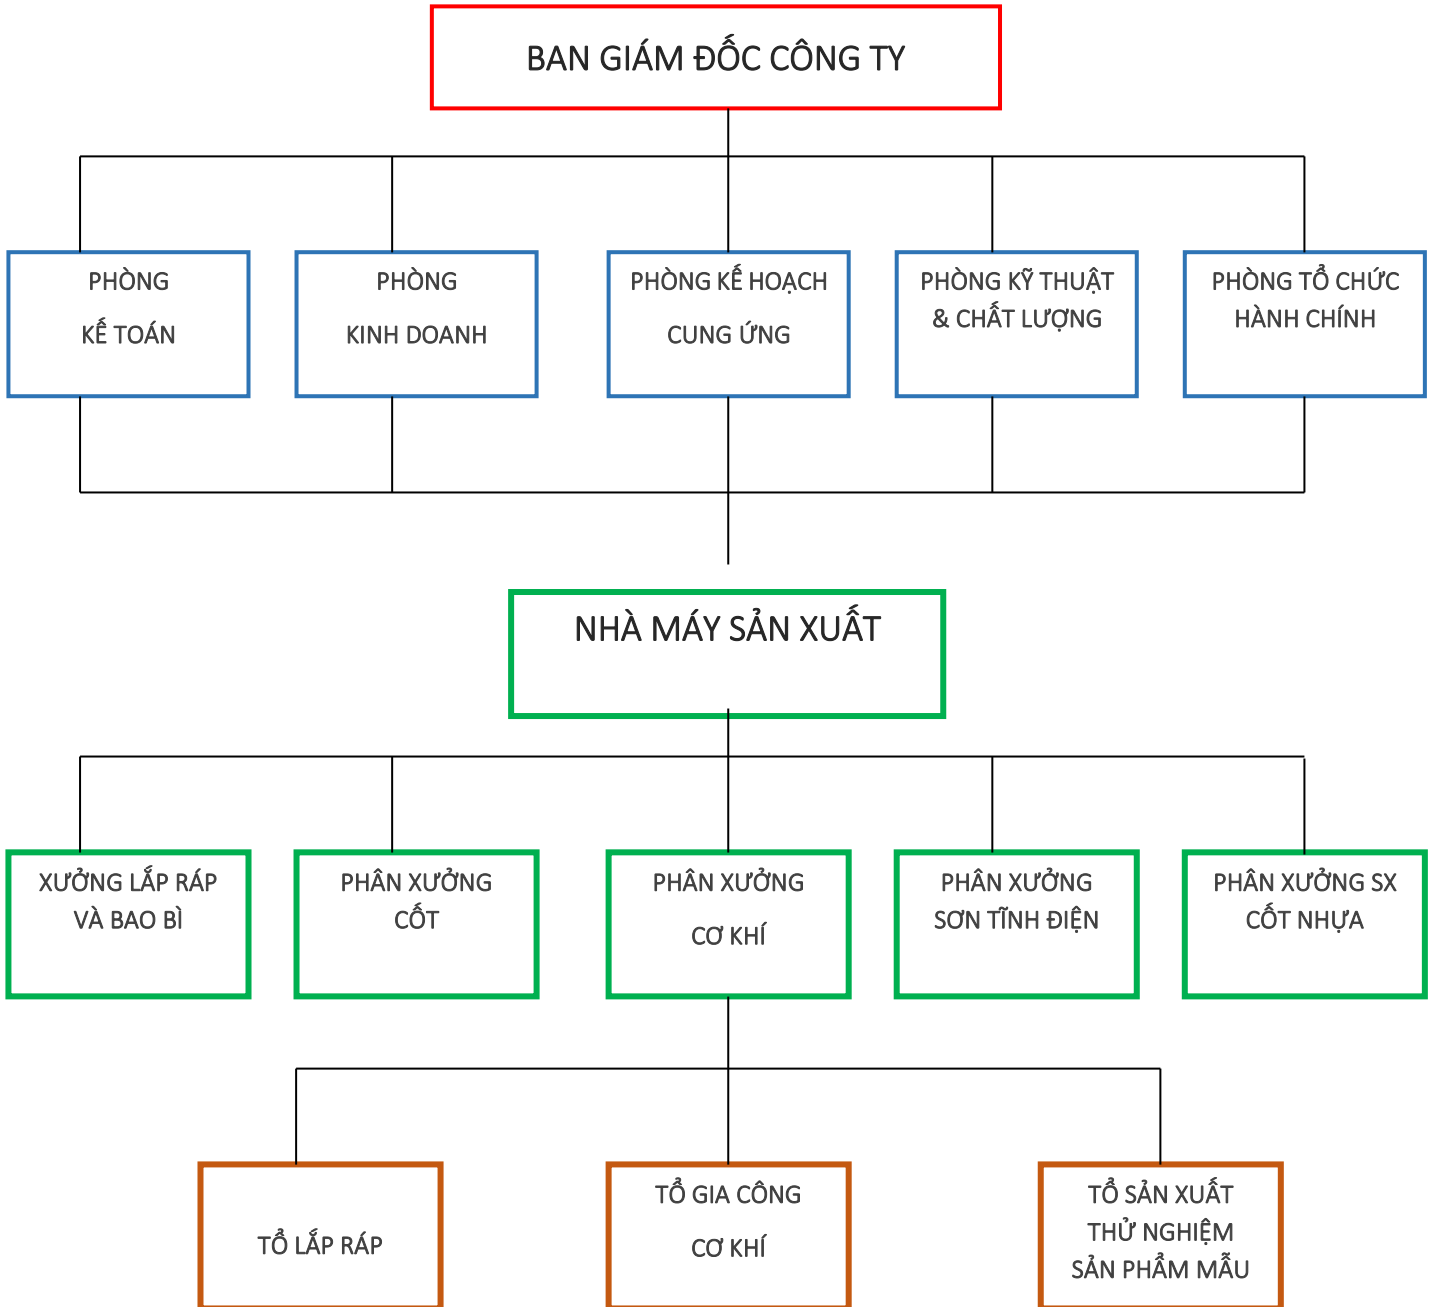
BAN GIÁM ĐỐC CÔNG TY

PHÒNG KẾ TOÁN

PHÒNG KINH DOANH

PHÒNG KẾ HOẠCH CUNG ỨNG

PHÒNG KỸ THUẬT & CHẤT LƯỢNG

PHÒNG TỔ CHỨC HÀNH CHÍNH

NHÀ MÁY SẢN XUẤT

XƯỞNG LẮP RÁP VÀ BAO BÌ

PHÂN XƯỞNG CỐT

PHÂN XƯỞNG CƠ KHÍ

PHÂN XƯỞNG SƠN TĨNH ĐIỆN

PHÂN XƯỞNG SX CỐT NHỰA

TỔ LẮP RÁP

TỔ GIA CÔNG CƠ KHÍ

TỔ SẢN XUẤT THỬ NGHIỆM SẢN PHẨM MẪU